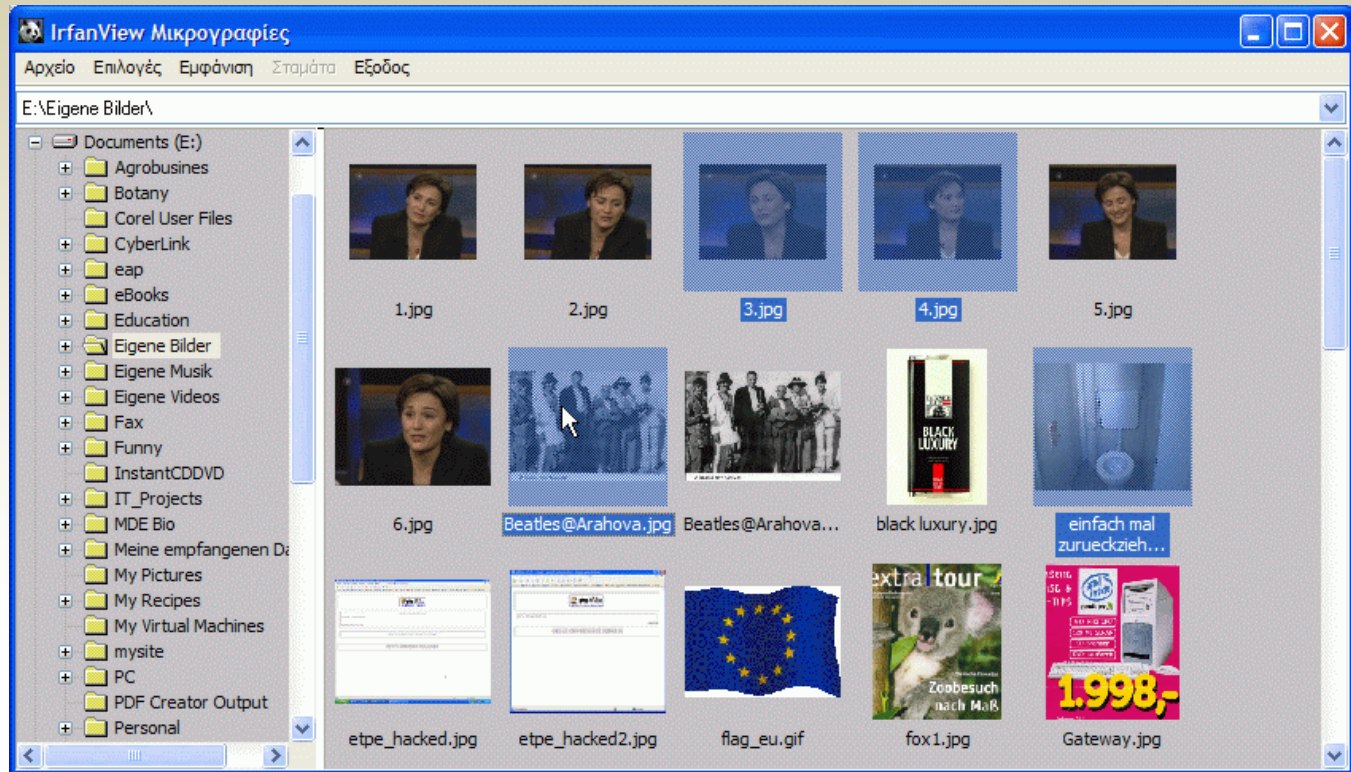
IrfanView Μικρογραφίες

Αρχείο Επιλογές Εμφάνιση Σταμάτα Εξοδος

E:\Eigene Bilder\

Documents (E:)
Agrobusines
Botany
Corel User Files
CyberLink
eap
eBooks
Education
Eigene Bilder
Eigene Musik
Eigene Videos
Fax
Funny
InstantCDDVD
IT_Projects
MDE Bio
Meine empfangenen Da
My Pictures
My Recipes
My Virtual Machines
mysite
PC
PDF Creator Output
Personal

1.jpg
2.jpg
3.jpg
4.jpg
5.jpg
6.jpg
Beatles@Arahova.jpg
Beatles@Arahova...
BLACK LUXURY
black luxury.jpg
einfach mal zurueckzieh...
etpe_hacked.jpg
etpe_hacked2.jpg
flag_eu.gif
extra tour
Zoobesuch nach Maß
fox1.jpg
1.998,-
Gateway.jpg